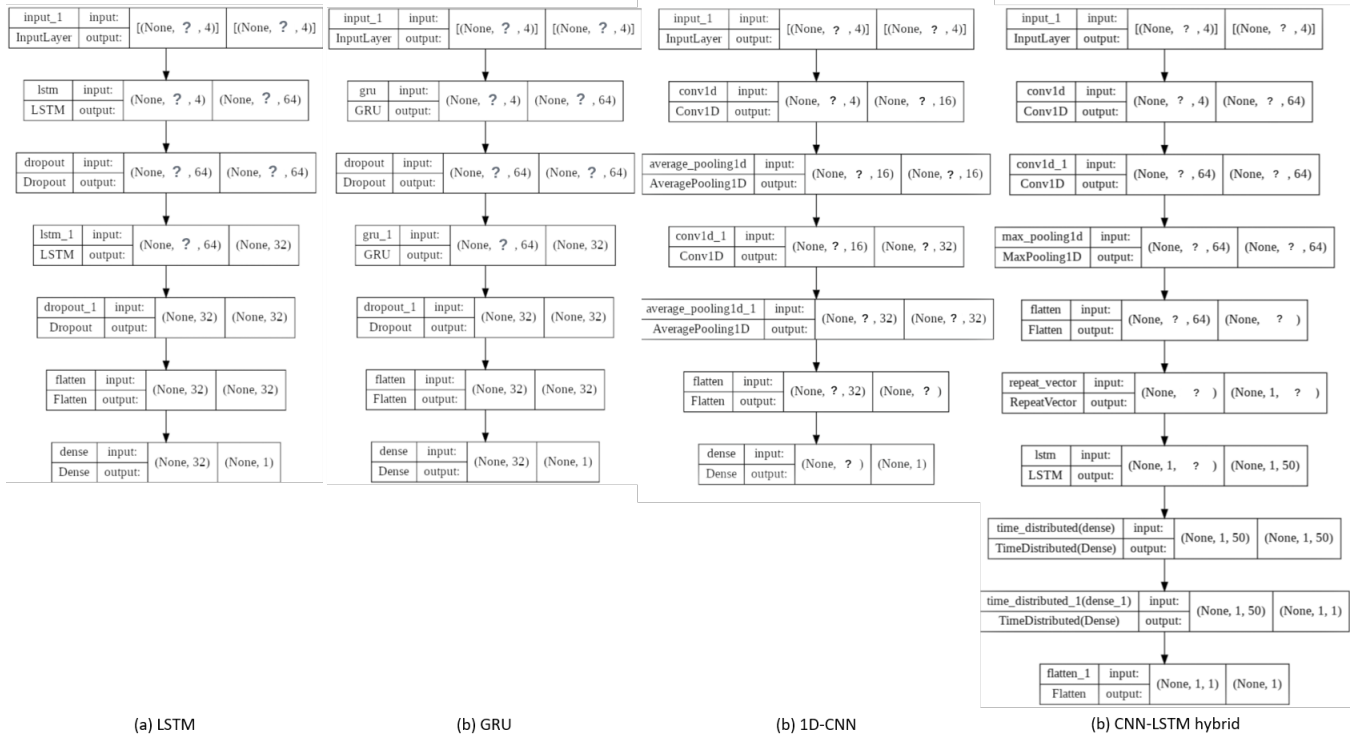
input_1 input: [(None, ?, 4)] [(None, ?, 4)]
InputLayer output:

lstm input: (None, ?, 4) (None, ?, 64)
LSTM output:

dropout input: (None, ?, 64) (None, ?, 64)
Dropout output:

lstm_1 input: (None, ?, 64) (None, 32)
LSTM output:

dropout_1 input: (None, 32) (None, 32)
Dropout output:

flatten input: (None, 32) (None, 32)
Flatten output:

dense input: (None, 32) (None, 1)
Dense output:

(a) LSTM

input_1 input: [(None, ?, 4)] [(None, ?, 4)]
InputLayer output:

gru input: (None, ?, 4) (None, ?, 64)
GRU output:

dropout input: (None, ?, 64) (None, ?, 64)
Dropout output:

gru_1 input: (None, ?, 64) (None, 32)
GRU output:

dropout_1 input: (None, 32) (None, 32)
Dropout output:

flatten input: (None, 32) (None, 32)
Flatten output:

dense input: (None, 32) (None, 1)
Dense output:

(b) GRU

input_1 input: [(None, ?, 4)] [(None, ?, 4)]
InputLayer output:

conv1d input: (None, ?, 4) (None, ?, 16)
Conv1D output:

average_pooling1d input: (None, ?, 16) (None, ?, 16)
AveragePooling1D output:

conv1d_1 input: (None, ?, 16) (None, ?, 32)
Conv1D output:

average_pooling1d_1 input: (None, ?, 32) (None, ?, 32)
AveragePooling1D output:

flatten input: (None, ?, 32) (None, ?)
Flatten output:

dense input: (None, ?) (None, 1)
Dense output:

(b) 1D-CNN

input_1 input: [(None, ?, 4)] [(None, ?, 4)]
InputLayer output:

conv1d input: (None, ?, 4) (None, ?, 64)
Conv1D output:

conv1d_1 input: (None, ?, 64) (None, ?, 64)
Conv1D output:

max_pooling1d input: (None, ?, 64) (None, ?, 64)
MaxPooling1D output:

flatten input: (None, ?, 64) (None, ?)
Flatten output:

repeat_vector input: (None, ?) (None, 1, ?)
RepeatVector output:

lstm input: (None, 1, ?) (None, 1, 50)
LSTM output:

time_distributed(dense) input: (None, 1, 50) (None, 1, 50)
TimeDistributed(Dense) output:

time_distributed_1(dense_1) input: (None, 1, 50) (None, 1, 1)
TimeDistributed(Dense) output:

flatten_1 input: (None, 1, 1) (None, 1)
Flatten output:

(b) CNN-LSTM hybrid